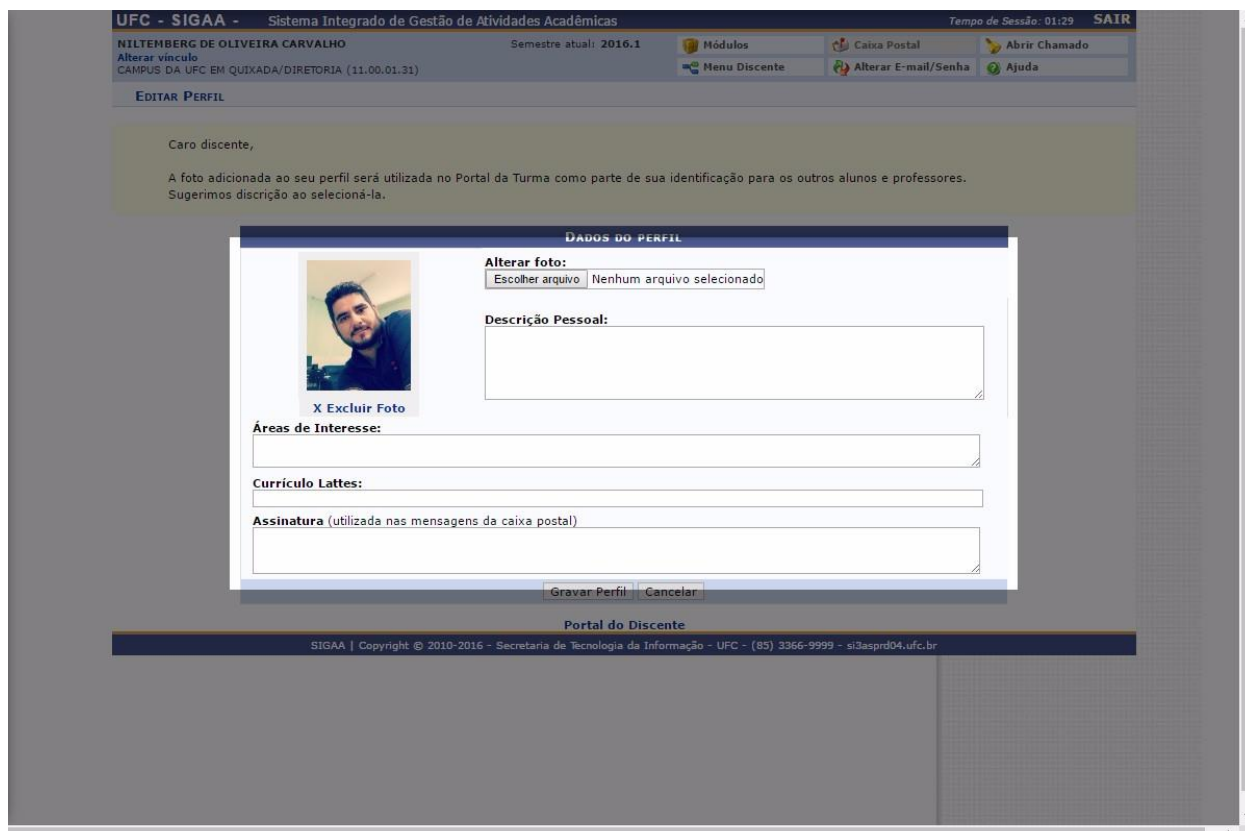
UFC - SIGAA - Sistema Integrado de Gestão de Atividades Acadêmicas

Tempo de Sessão: 01:29 SAIR

NILTEMBERG DE OLIVEIRA CARVALHO
Alterar vínculo
CAMPUS DA UFC EM QUIXADA/DIRETORIA (11.00.01.31)

Semestre atual: 2016.1

Módulos
Caixa Postal
Abrir Chamado
Menu Discente
Alterar E-mail/Senha
Ajuda

EDITAR PERFIL

Caro discente,

A foto adicionada ao seu perfil será utilizada no Portal da Turma como parte de sua identificação para os outros alunos e professores. Sugerimos discrição ao selecioná-la.

DADOS DO PERFIL

Alterar foto:
Escolher arquivo Nenhum arquivo selecionado

Descrição Pessoal:

X Excluir Foto

Áreas de Interesse:

Currículo Lattes:

Assinatura (utilizada nas mensagens da caixa postal)

Gravar Perfil Cancelar

Portal do Discente

SIGAA | Copyright © 2010-2016 - Secretaria de Tecnologia da Informação - UFC - (85) 3366-9999 - si3asprd04.ufc.br